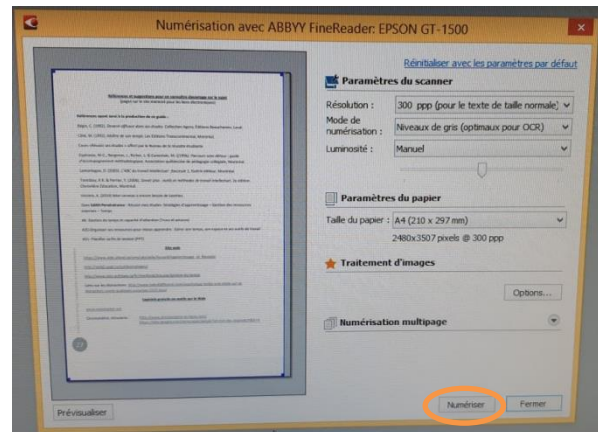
Numérisation avec ABBYY FineReader: EPSON GT-1500

Réinitialiser avec les paramètres par défaut

Paramètres du scanner

Résolution : 300 ppp (pour le texte de taille normale)

Mode de numérisation : Niveaux de gris (optimaux pour OCR)

Luminosité : Manuel

Paramètres du papier

Taille du papier : A4 (210 x 297 mm)

2480x3507 pixels @ 300 ppp

Traitement d'images

Options...

Numérisation multipage

Prévisualiser

Numériser

Fermer